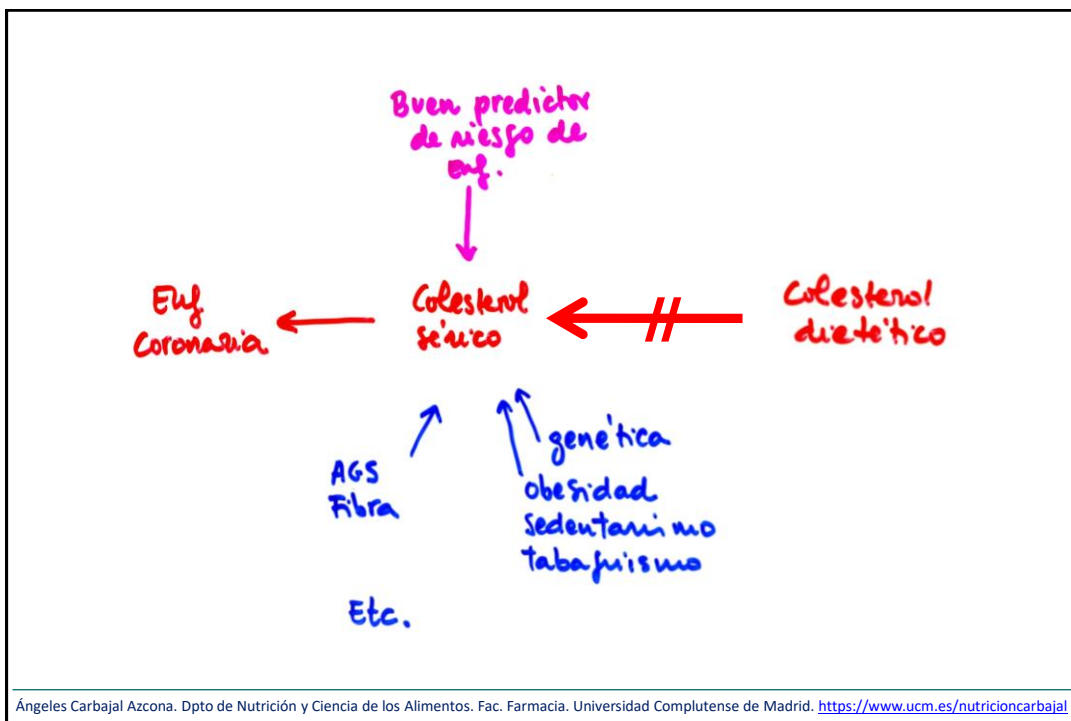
Buen predictor de riesgo de enf.

Enf coronaria

Colesterol sérico

Colesterol dietético

genética

AGS
Fibra

obesidad
sedentarismo
tabaquismo

Etc.

Ángeles Carbajal Azcona. Dpto de Nutrición y Ciencia de los Alimentos. Fac. Farmacia. Universidad Complutense de Madrid. https://www.ucm.es/nutricioncarbajal